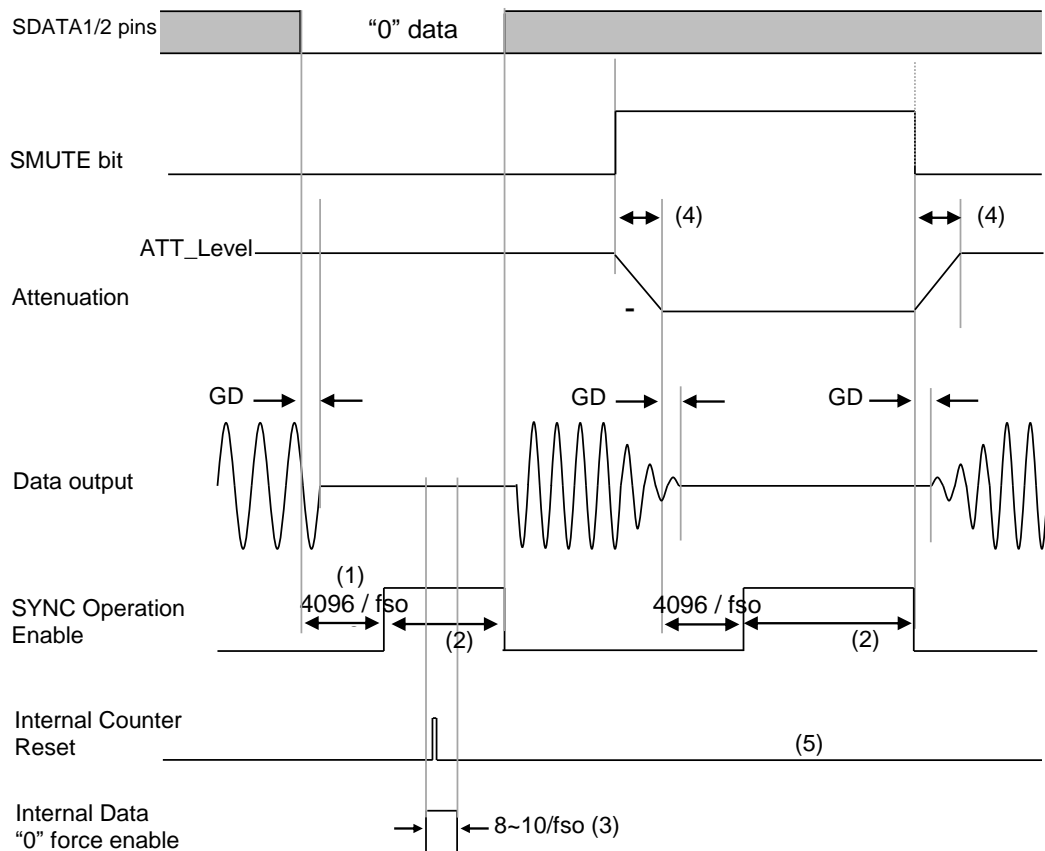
SDATA1/2 pins
“0” data

SMUTE bit

(4)
(4)

ATT_Level

Attenuation

-

GD
GD
GD

Data output

(1)
4096 / fso
4096 / fso

SYNC Operation Enable

(2)
(2)

Internal Counter Reset

(5)

Internal Data “0” force enable

8~10/fso (3)